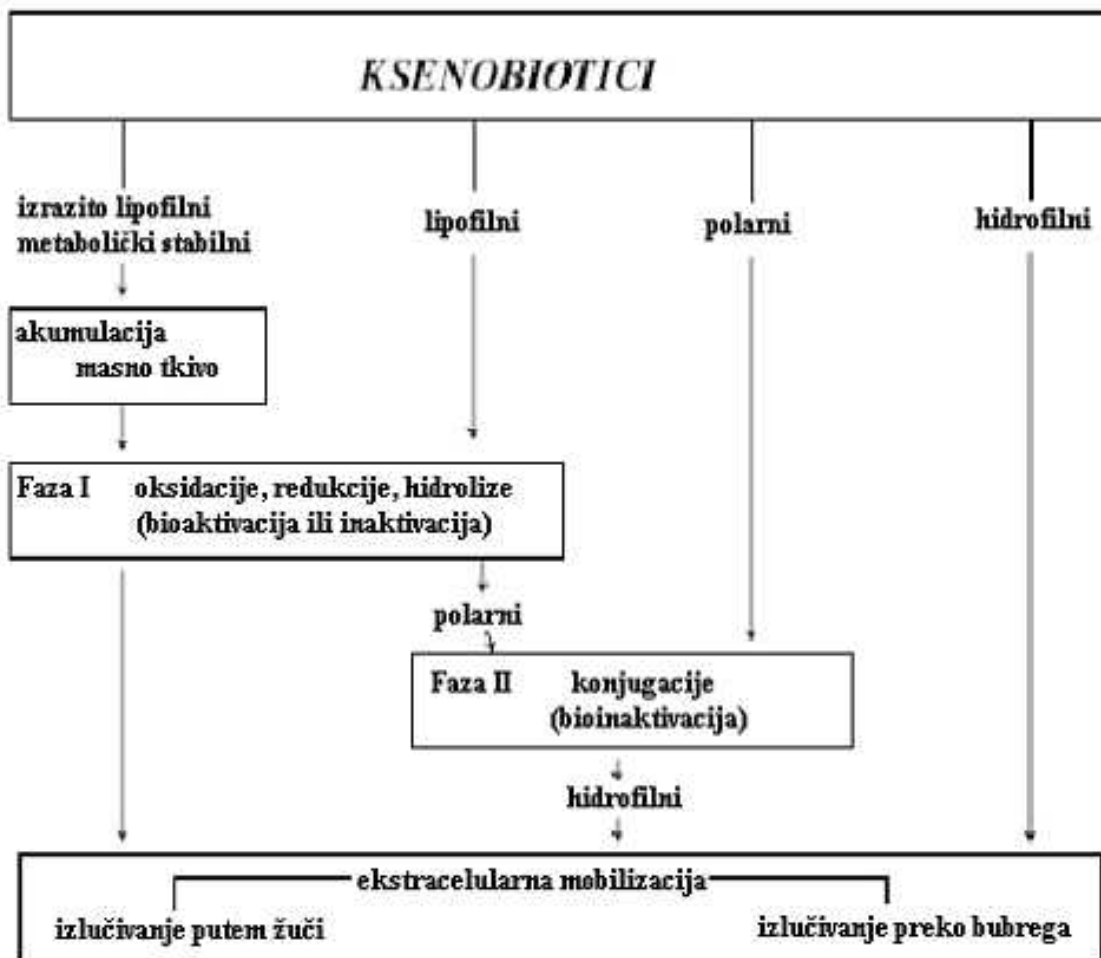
KSENOBIOTICI

izrazito lipofilni metabolički stabilni

lipofilni

polarni

hidrofilni

akumulacija
masno tkivo

Faza I oksidacije, redukcije, hidrolize (bioaktivacija ili inaktivacija)

polarni

Faza II konjugacije (bioinaktivacija)

hidrofilni

ekstracelularna mobilizacija

izlučivanje putem žuči

izlučivanje preko bubrega